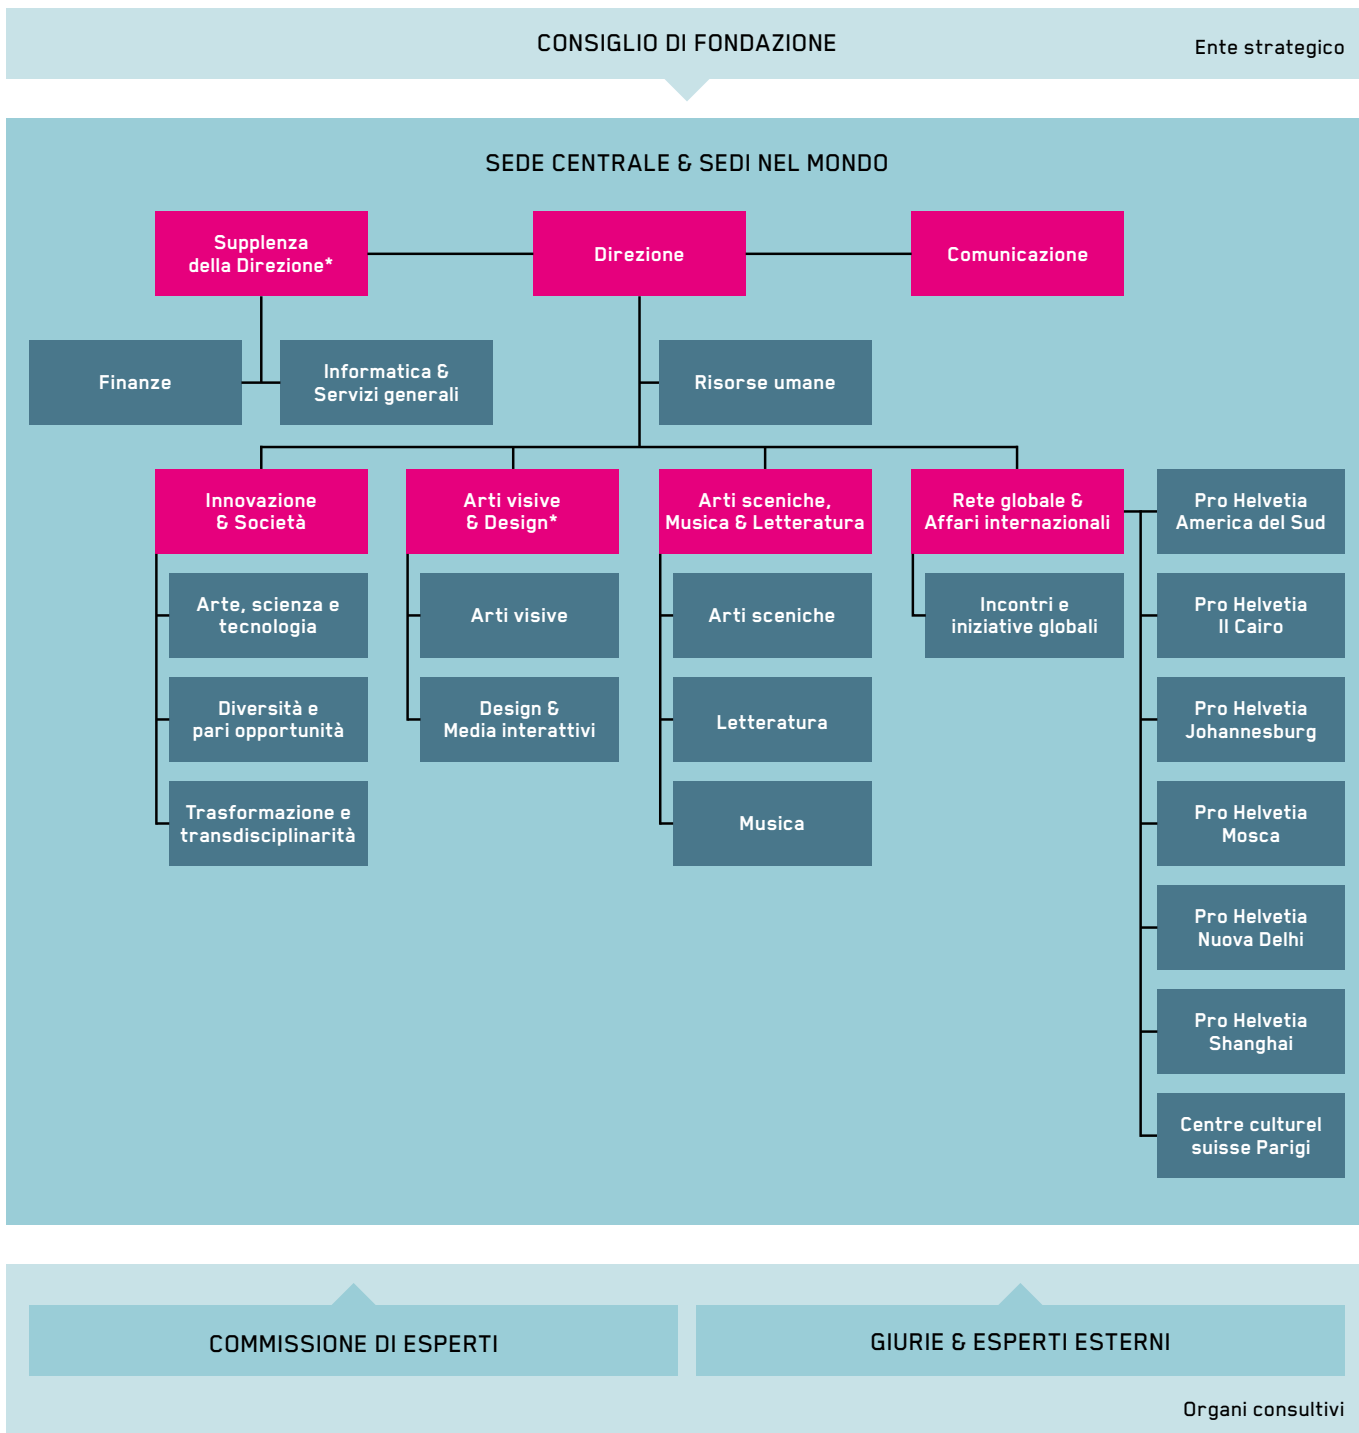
CONSIGLIO DI FONDAZIONE

Ente strategico

SEDE CENTRALE & SEDI NEL MONDO

Supplenza della Direzione*

Direzione

Comunicazione

Finanze

Informatica & Servizi generali

Risorse umane

Innovazione & Società

Arti visive & Design*

Arti sceniche, Musica & Letteratura

Rete globale & Affari internazionali

Pro Helvetia America del Sud

Arte, scienza e tecnologia

Arti visive

Arti sceniche

Incontri e iniziative globali

Pro Helvetia Il Cairo

Diversità e pari opportunità

Design & Media interattivi

Letteratura

Pro Helvetia Johannesburg

Trasformazione e transdisciplinarità

Musica

Pro Helvetia Mosca

Pro Helvetia Nuova Delhi

Pro Helvetia Shanghai

Centre culturel suisse Parigi

COMMISSIONE DI ESPERTI

GIURIE & ESPERTI ESTERNI

Organi consultivi